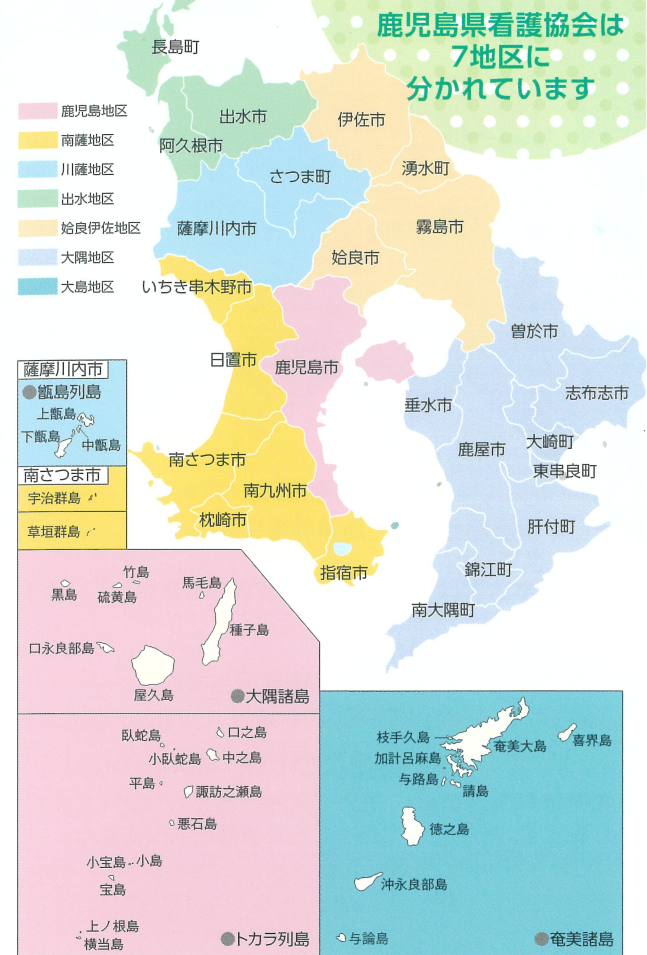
鹿児島県看護協会は
7地区に
分かれています

鹿児島地区
南薩地区
川薩地区
出水地区
姶良伊佐地区
大隅地区
大島地区

長島町
出水市
阿久根市
伊佐市
さつま町
湧水町
薩摩川内市
霧島市
姶良市
いちき串木野市
曽於市
日置市
鹿児島市
志布志市
垂水市
大崎町
鹿屋市
東串良町
南さつま市
南九州市
肝付町
枕崎市
錦江町
指宿市
南大隅町

薩摩川内市
●甑島列島
上甑島
下甑島
中甑島

南さつま市
宇治群島
草垣群島

竹島
黒島
硫黄島
馬毛島
種子島
口永良部島
屋久島
●大隅諸島

臥蛇島
口之島
小臥蛇島
中之島
平島
諏訪之瀬島
悪石島
小宝島
小島
宝島
上ノ根島
横当島
●トカラ列島

枝手久島
奄美大島
喜界島
加計呂麻島
与路島
請島
徳之島
沖永良部島
与論島
●奄美諸島